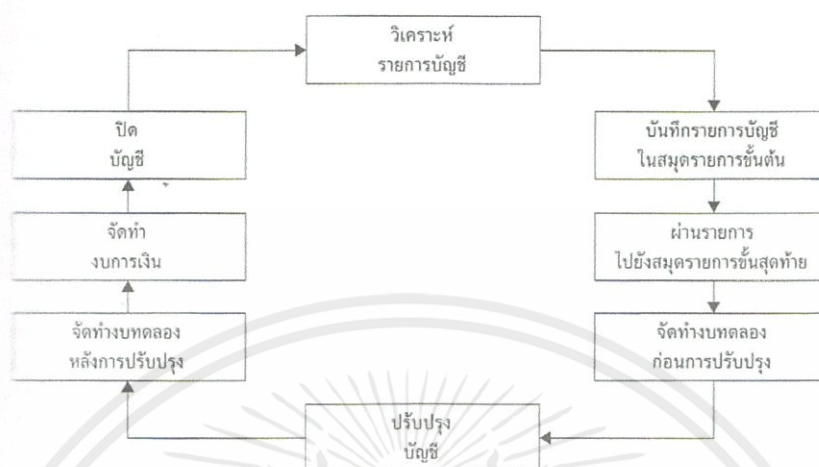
วิเคราะห์
รายการบัญชี

บันทึกรายการบัญชี
ในสมุดรายการขั้นต้น

ผ่านรายการ
ไปยังสมุดรายการขั้นสุดท้าย

จัดทำงบทดลอง
ก่อนการปรับปรุง

ปรับปรุง
บัญชี

จัดทำงบทดลอง
หลังการปรับปรุง

จัดทำ
งบการเงิน

ปิด
บัญชี